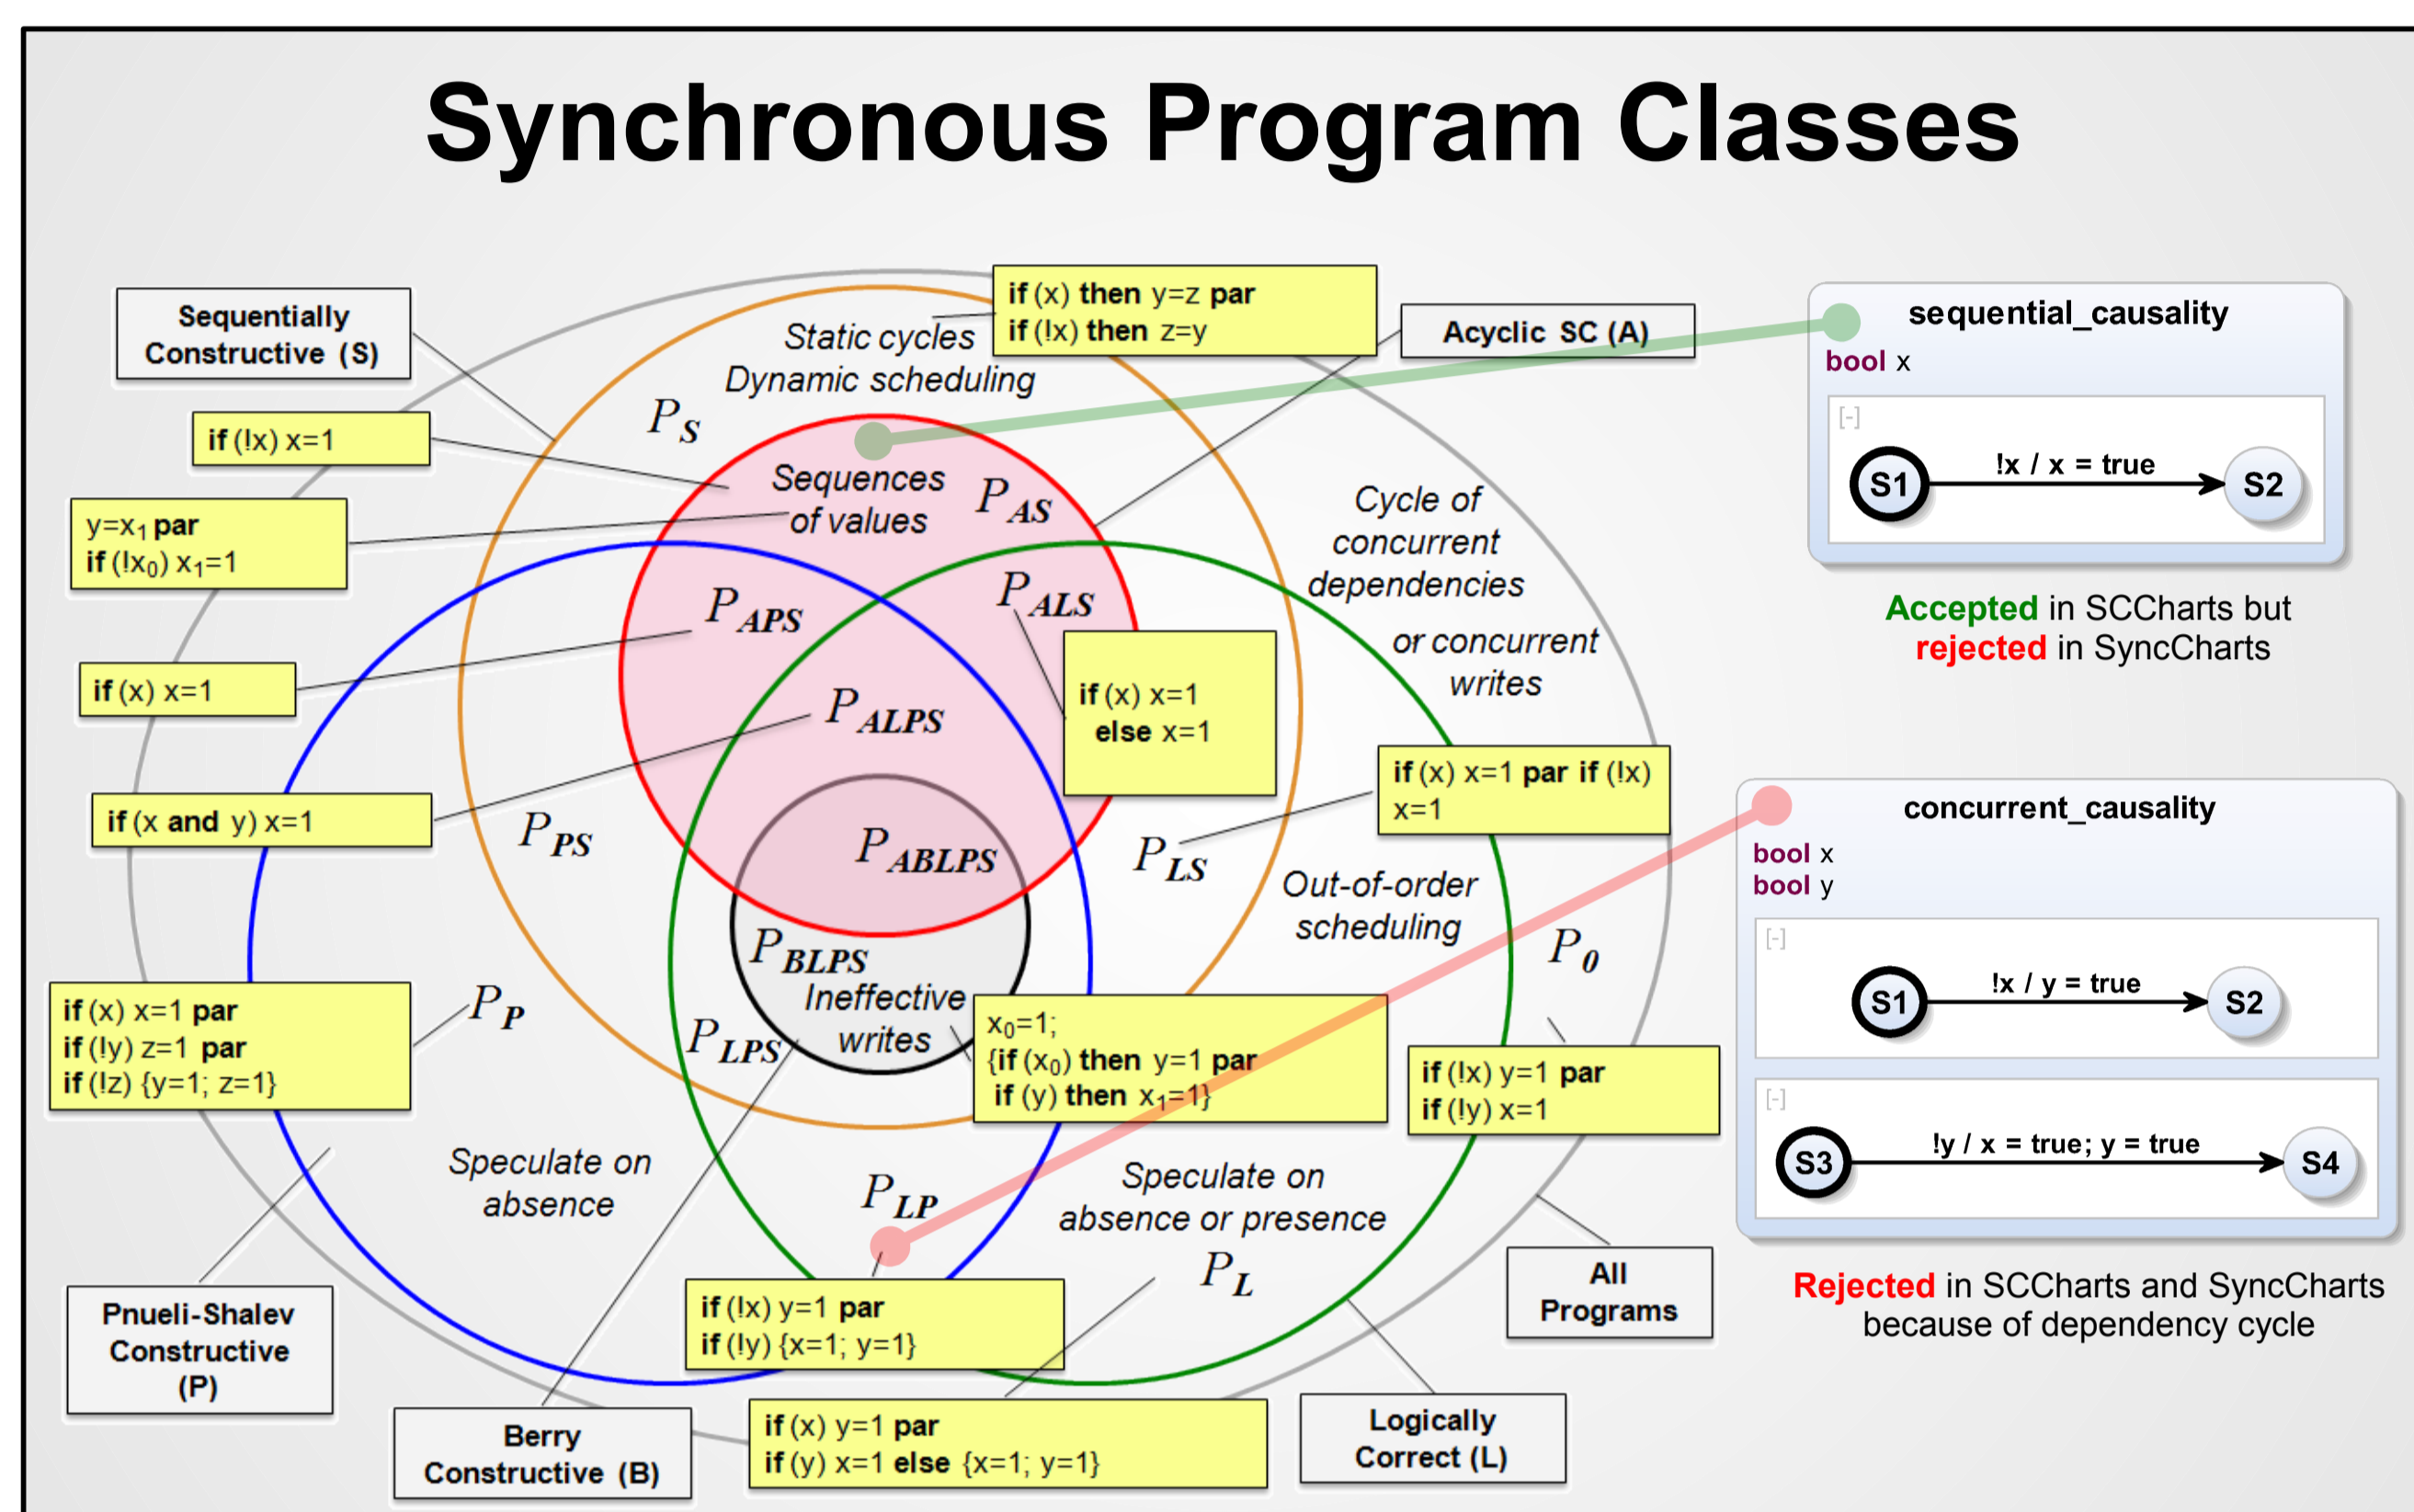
Synchronous Program Classes

Sequentially Constructive (S)

if (x) then y=z par
if (!x) then z=y

Acyclic SC (A)

Static cycles
Dynamic scheduling

$P_S$

if (!x) x=1

Sequences of values

$P_{AS}$

y=$x_1$ par
if (!$x_0$) $x_1$=1

Cycle of concurrent dependencies

or concurrent writes

$P_{APS}$

$P_{ALS}$

if (x) x=1

if (x) x=1
else x=1

$P_{ALPS}$

if (x) x=1 par if (!x) x=1

if (x and y) x=1

$P_{PS}$

$P_{ABLPS}$

$P_{LS}$

Out-of-order scheduling

$P_{BLPS}$

$P_0$

Ineffective writes

if (x) x=1 par
if (!y) z=1 par
if (!z) {y=1; z=1}

$P_P$

$P_{LPS}$

$x_0$=1;
{if ($x_0$) then y=1 par
if (y) then $x_1$=1}

if (!x) y=1 par
if (!y) x=1

Speculate on absence

$P_{LP}$

Speculate on absence or presence

$P_L$

All Programs

Pnueli-Shalev Constructive (P)

if (!x) y=1 par
if (!y) {x=1; y=1}

Berry Constructive (B)

if (x) y=1 par
if (y) x=1 else {x=1; y=1}

Logically Correct (L)

sequential_causality
bool x
[-]
S1
!x / x = true
S2

Accepted in SCCharts but rejected in SyncCharts

concurrent_causality
bool x
bool y
[-]
S1
!x / y = true
S2
[-]
S3
!y / x = true; y = true
S4

Rejected in SCCharts and SyncCharts because of dependency cycle